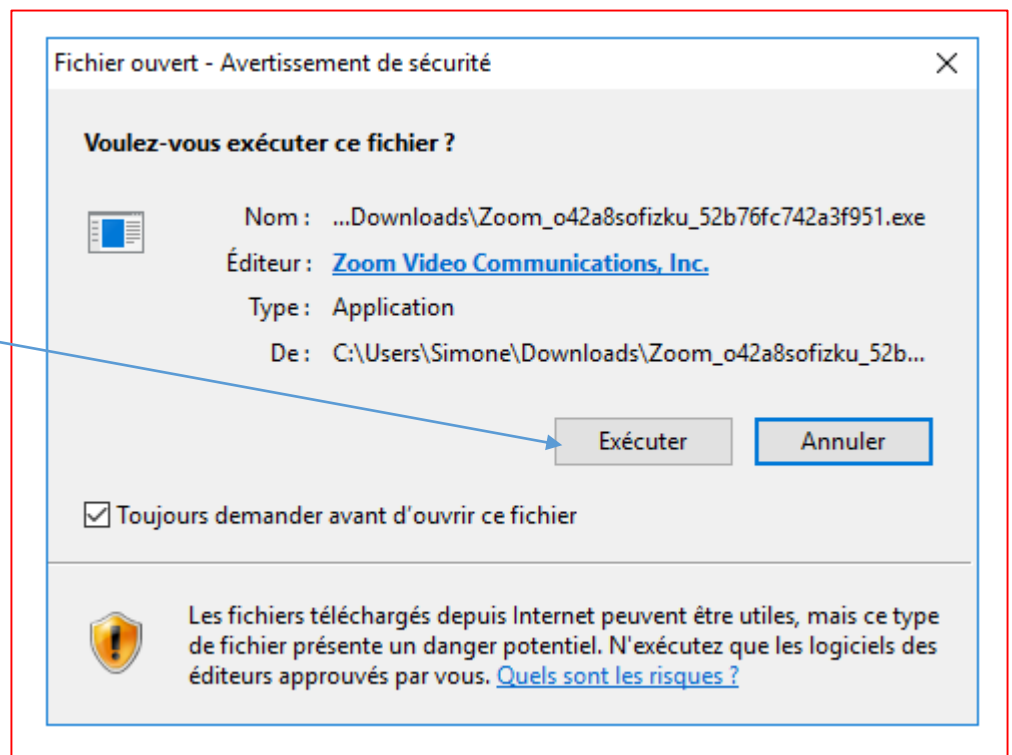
Fichier ouvert - Avertissement de sécurité

Voulez-vous exécuter ce fichier ?

Nom : ...Downloads\Zoom_o42a8sofizku_52b76fc742a3f951.exe

Éditeur : Zoom Video Communications, Inc.

Type : Application

De : C:\Users\Simone\Downloads\Zoom_o42a8sofizku_52b...

Exécuter

Annuler

Toujours demander avant d'ouvrir ce fichier

Les fichiers téléchargés depuis Internet peuvent être utiles, mais ce type de fichier présente un danger potentiel. N'exécutez que les logiciels des éditeurs approuvés par vous. Quels sont les risques ?